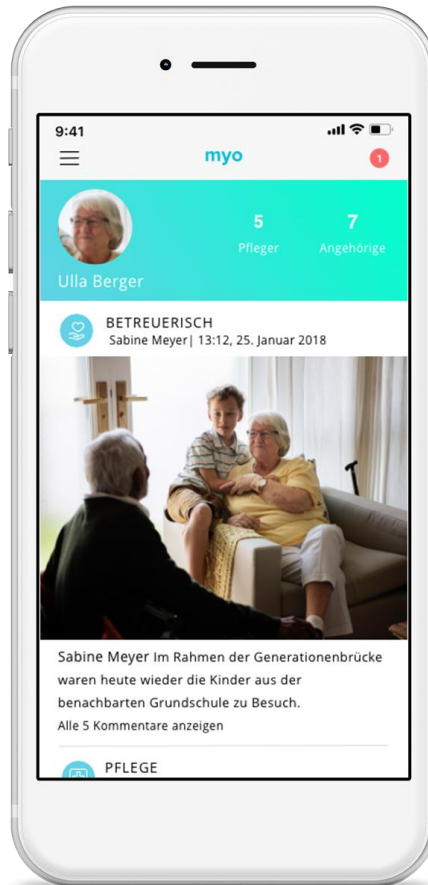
9:41

myo

1

5
Pfleger

7
Angehörige

Ulla Berger

BETREUERISCH
Sabine Meyer| 13:12, 25. Januar 2018

Sabine Meyer Im Rahmen der Generationenbrücke waren heute wieder die Kinder aus der benachbarten Grundschule zu Besuch.

Alle 5 Kommentare anzeigen

PFLEGE